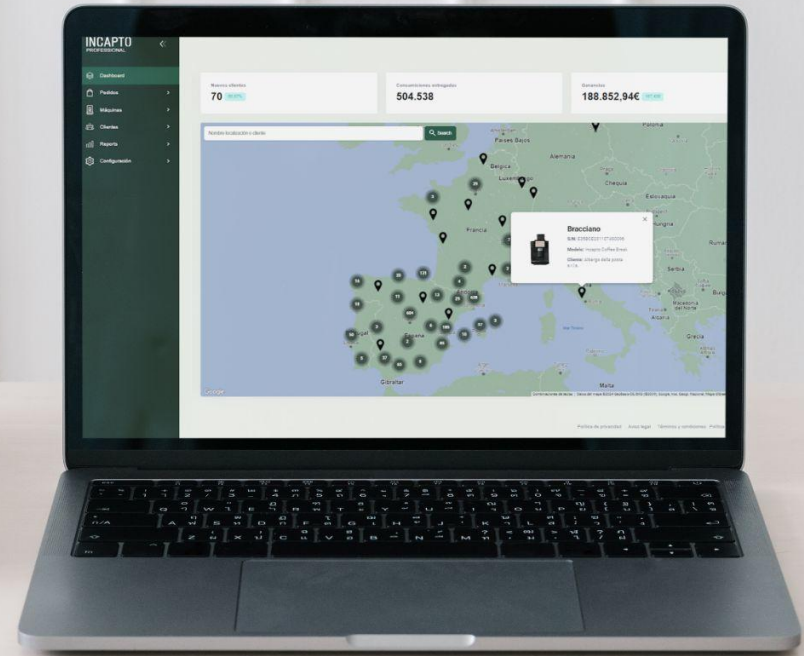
INCAPTO
PROFESSIONAL

Dashboard
Pedidos
Máquinas
Clientes
Reports
Configuración

Nuevos clientes
70 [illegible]

Consumiciones entregadas
504.538

Ganancias
188.852,94€ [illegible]

Nombre localización o cliente
Search

Países Bajos
Bélgica
Alemania
Luxemburgo
Chequia
Eslovaquia
Francia
Hungría
Rumania
Serbia
Gibraltar
Malta
Grecia

Bracciano
S/N: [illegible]
Modelo: Incapto Coffee Break
Cliente: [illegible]

Política de privacidad Aviso legal Términos y condiciones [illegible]